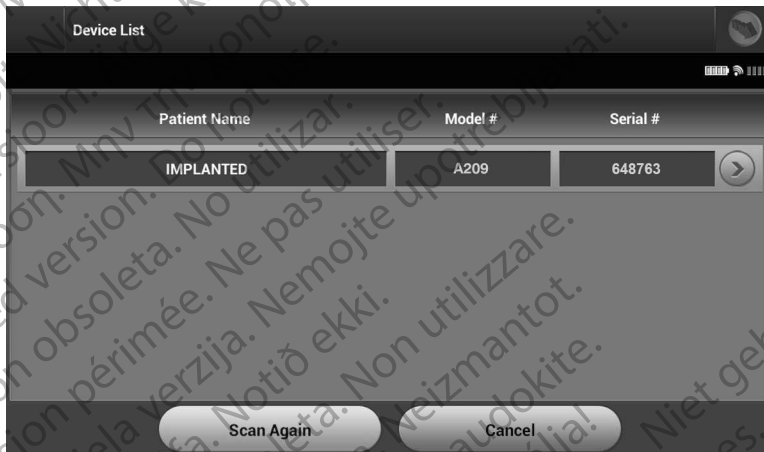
Device List

| Patient Name | Model # | Serial # |
|---|---|---|
| IMPLANTED | A209 | 648763 |

Scan Again

Cancel

Ni Nie Mnv Trit yon. Do not use. Ne pas utiliser. Nemojte upotrebljavati. Versión obsoleta. No utilizar. Version périmée. Ne pas utiliser. Zastarjela verzija. Nemojte upotrebljavati. Notið ekki. Non utilizzare. Neizmantot. Nenaudokite. Niet gebruiken. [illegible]